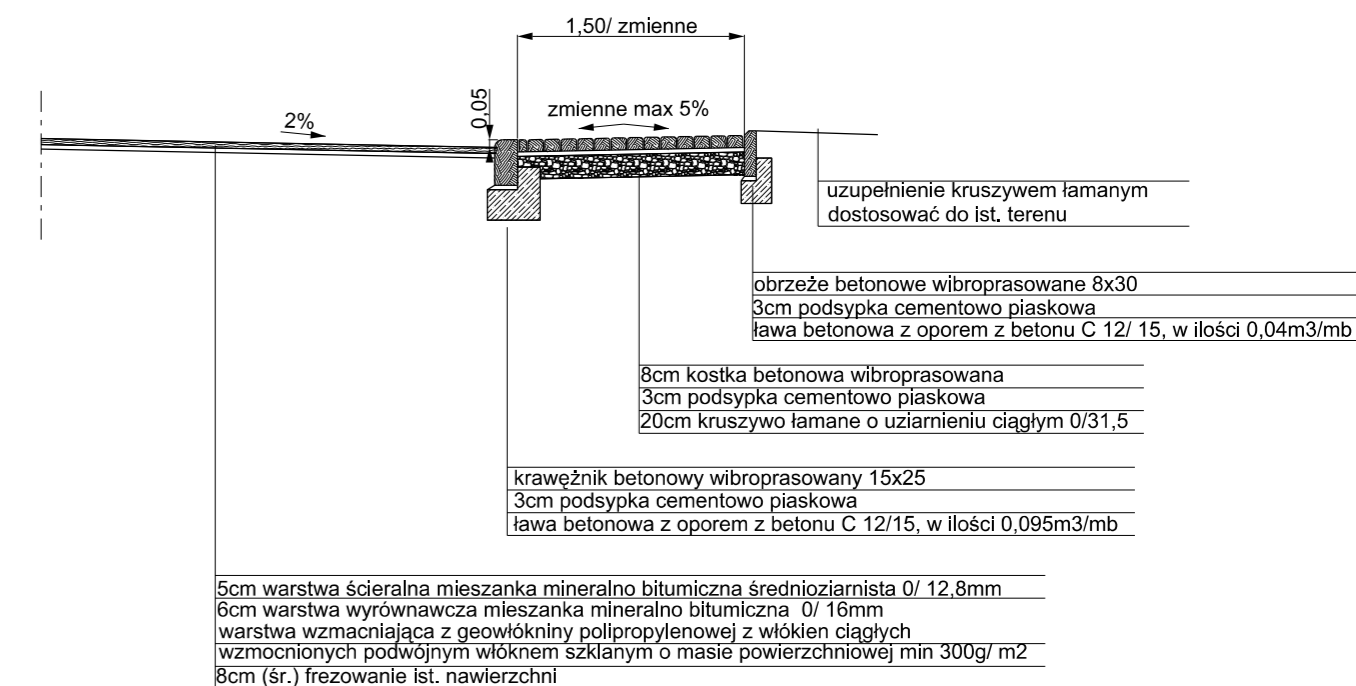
1,50/ zmienne

0,05

zmienne max 5%

2%

uzupełnienie kruszywem łamanym
dostosować do ist. terenu

obrzeże betonowe wibroprasowane 8x30
3cm podsypka cementowo piaskowa
ława betonowa z oporem z betonu C 12/ 15, w ilości 0,04m3/mb

8cm kostka betonowa wibroprasowana
3cm podsypka cementowo piaskowa
20cm kruszywo łamane o uziarnieniu ciągłym 0/31,5

krawężnik betonowy wibroprasowany 15x25
3cm podsypka cementowo piaskowa
ława betonowa z oporem z betonu C 12/15, w ilości 0,095m3/mb

5cm warstwa ścieralna mieszanka mineralno bitumiczna średnioziarnista 0/ 12,8mm
6cm warstwa wyrównawcza mieszanka mineralno bitumiczna 0/ 16mm
warstwa wzmacniająca z geowłókniny polipropylenowej z włókien ciągłych
wzmocnionych podwójnym włóknem szklanym o masie powierzchniowej min 300g/ m2
8cm (śr.) frezowanie ist. nawierzchni